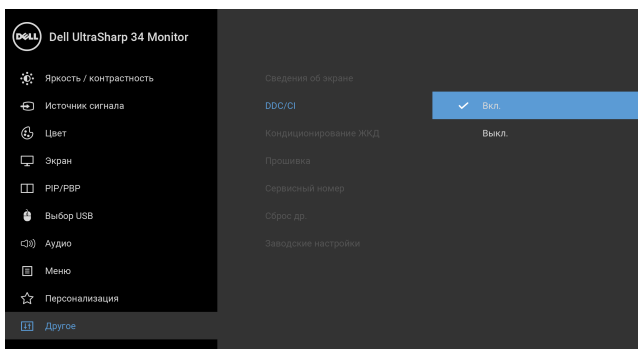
DELL Dell UltraSharp 34 Monitor

Яркость / контрастность
Источник сигнала
Цвет
Экран
PIP/PBP
Выбор USB
Аудио
Меню
Персонализация
Другое

Сведения об экране
DDC/CI
Кондиционирование ЖКД
Прошивка
Сервисный номер
Сброс др.
Заводские настройки

Вкл.
Выкл.